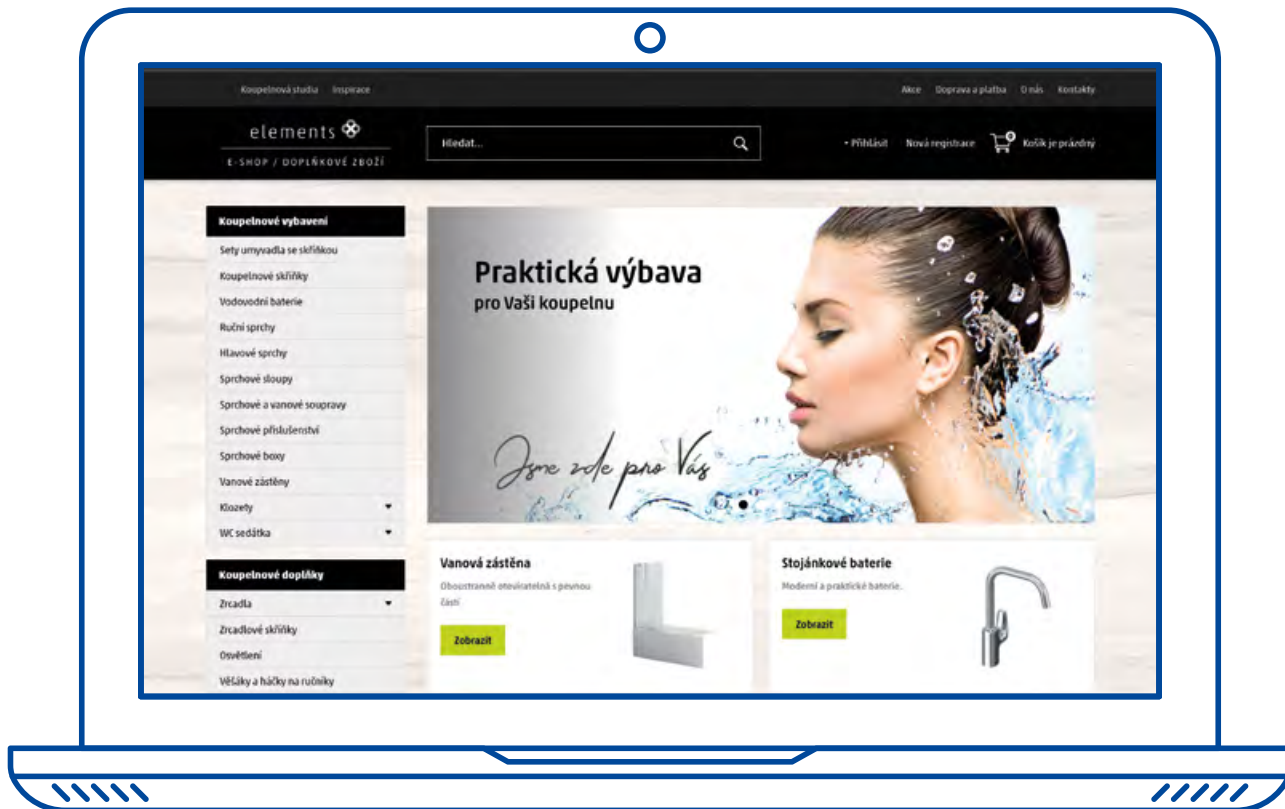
Koupelnová studia Inspirace

Akce Doprava a platba O nás Kontakty

elements

E-SHOP / DOPLŇKOVÉ ZBOŽÍ

Hledat...

Přihlásit Nová registrace 0 Košík je prázdný

Koupelnové vybavení

Sety umyvadla se skříňkou

Koupelnové skříňky

Vodovodní baterie

Ruční sprchy

Hlavové sprchy

Sprchové sloupy

Sprchové a vanové soupravy

Sprchové příslušenství

Sprchové boxy

Vanové zástěny

Klozety

WC sedátka

Koupelnové doplňky

Zrcadla

Zrcadlové skříňky

Osvětlení

Věšáky a háčky na ručníky

Praktická výbava

pro Vaši koupelnu

Jsme zde pro Vás

Vanová zástěna

Oboustranně otevíratelná s pevnou částí

Zobrazit

Stojánkové baterie

Moderní a praktické baterie.

Zobrazit